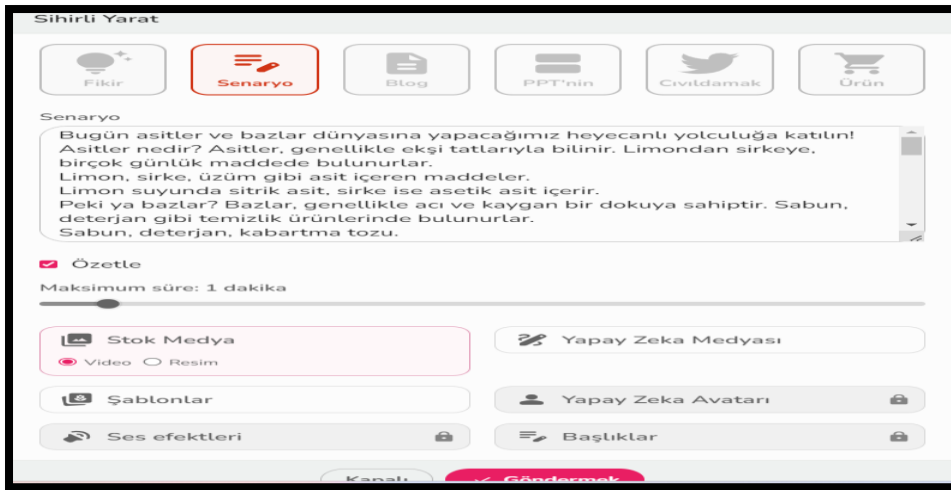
Sihirli Yarat

Fikir
Senaryo
Blog
PPT'nin
Cıvıldamak
Ürün

Senaryo

Bugün asitler ve bazlar dünyasına yapacağımız heyecanlı yolculuğa katılın! Asitler nedir? Asitler, genellikle ekşi tatlarıyla bilinir. Limondan sirkeye, birçok günlük maddede bulunurlar.
Limon, sirke, üzüm gibi asit içeren maddeler.
Limon suyunda sitrik asit, sirke ise asetik asit içerir.
Peki ya bazlar? Bazlar, genellikle acı ve kaygan bir dokuya sahiptir. Sabun, deterjan gibi temizlik ürünlerinde bulunurlar.
Sabun, deterjan, kabartma tozu.

Özetle

Maksimum süre: 1 dakika

Stok Medya
Video
Resim

Yapay Zeka Medyası

Şablonlar

Yapay Zeka Avatarı

Ses efektleri

Başlıklar

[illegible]
Göndermek